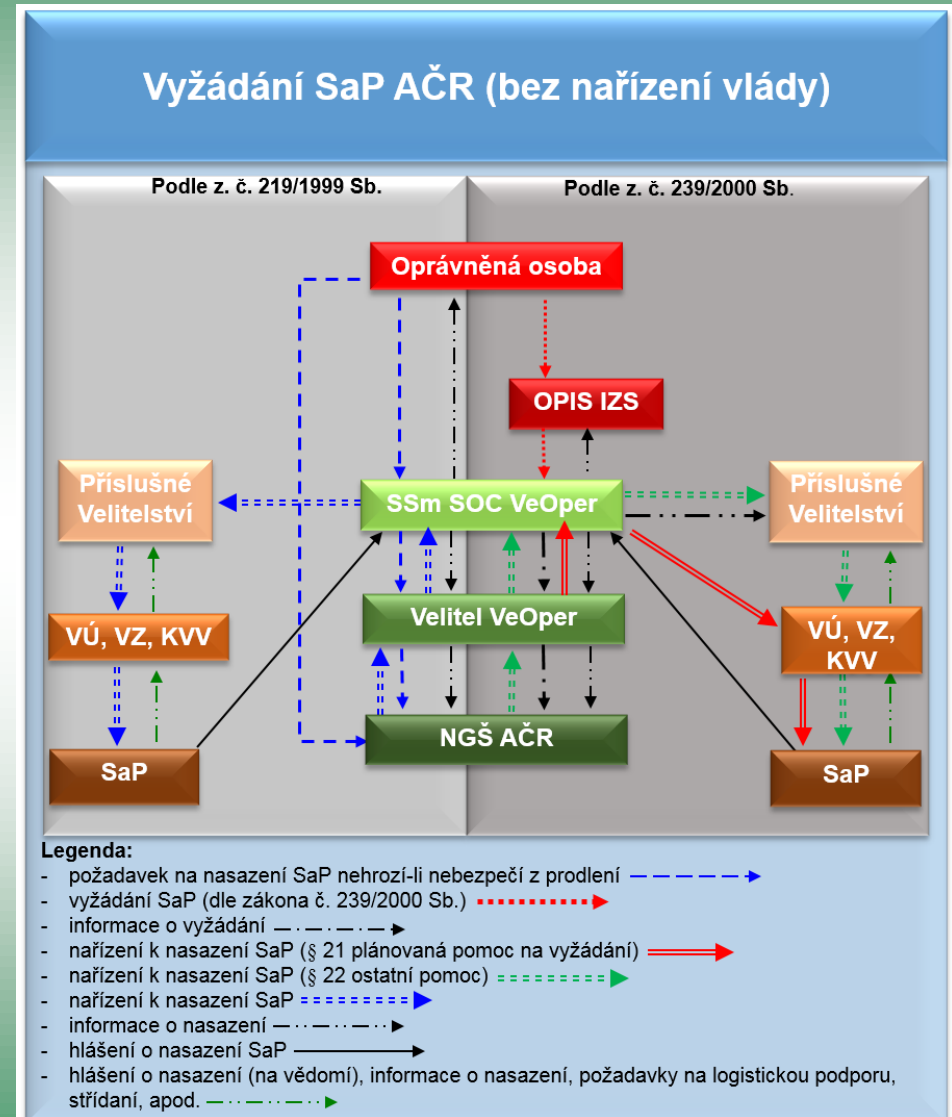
Vyžádání SaP AČR (bez nařízení vlády)

Podle z. č. 219/1999 Sb.

Podle z. č. 239/2000 Sb.

Oprávněná osoba

OPIS IZS

Příslušné Velitelství

SSm SOC VeOper

Příslušné Velitelství

VÚ, VZ, KVV

Velitel VeOper

VÚ, VZ, KVV

SaP

NGŠ AČR

SaP

Legenda:
- požadavek na nasazení SaP nehrozí-li nebezpečí z prodlení
- vyžádání SaP (dle zákona č. 239/2000 Sb.)
- informace o vyžádání
- nařízení k nasazení SaP (§ 21 plánovaná pomoc na vyžádání)
- nařízení k nasazení SaP (§ 22 ostatní pomoc)
- nařízení k nasazení SaP
- informace o nasazení
- hlášení o nasazení SaP
- hlášení o nasazení (na vědomí), informace o nasazení, požadavky na logistickou podporu, střídaní, apod.